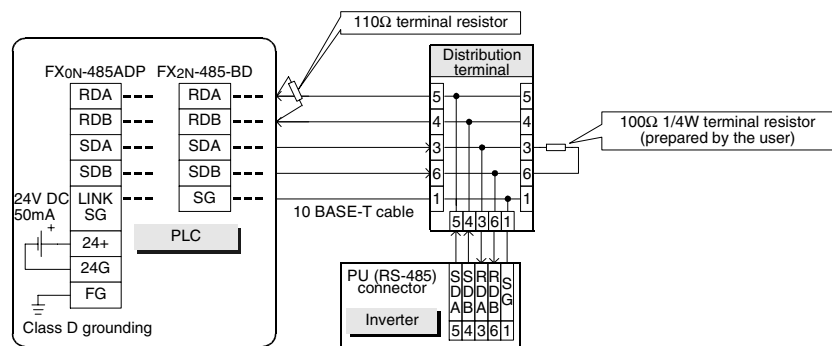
110Ω terminal resistor

FX0N-485ADP FX2N-485-BD

| FX0N-485ADP | FX2N-485-BD |
|---|---|
| RDA | RDA |
| RDB | RDB |
| SDA | SDA |
| SDB | SDB |
| LINK SG | SG |
| 24+ | |
| 24G | |
| FG | |

24V DC 50mA

+

PLC

Class D grounding

Distribution terminal

5 4 3 6 1

5 4 3 6 1

10 BASE-T cable

5 4 3 6 1

100Ω 1/4W terminal resistor (prepared by the user)

PU (RS-485) connector

SDA SDB RDA RDB SG

5 4 3 6 1

Inverter